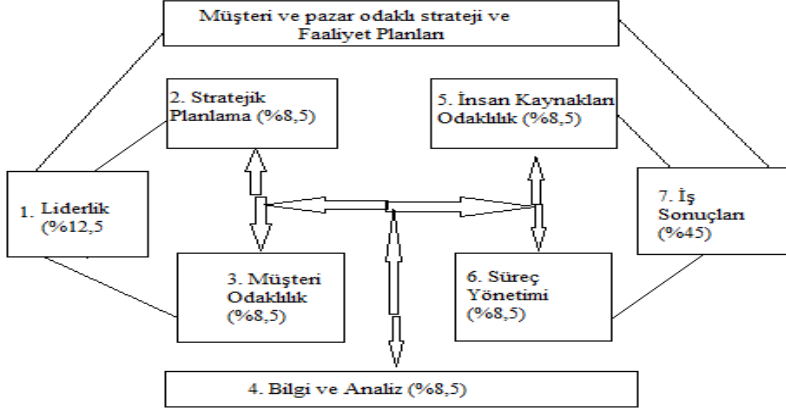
Müşteri ve pazar odaklı strateji ve Faaliyet Planları

2. Stratejik Planlama (%8,5)

5. İnsan Kaynakları Odaklılık (%8,5)

1. Liderlik (%12,5

7. İş Sonuçları (%45)

3. Müşteri Odaklılık (%8,5)

6. Süreç Yönetimi (%8,5)

4. Bilgi ve Analiz (%8,5)